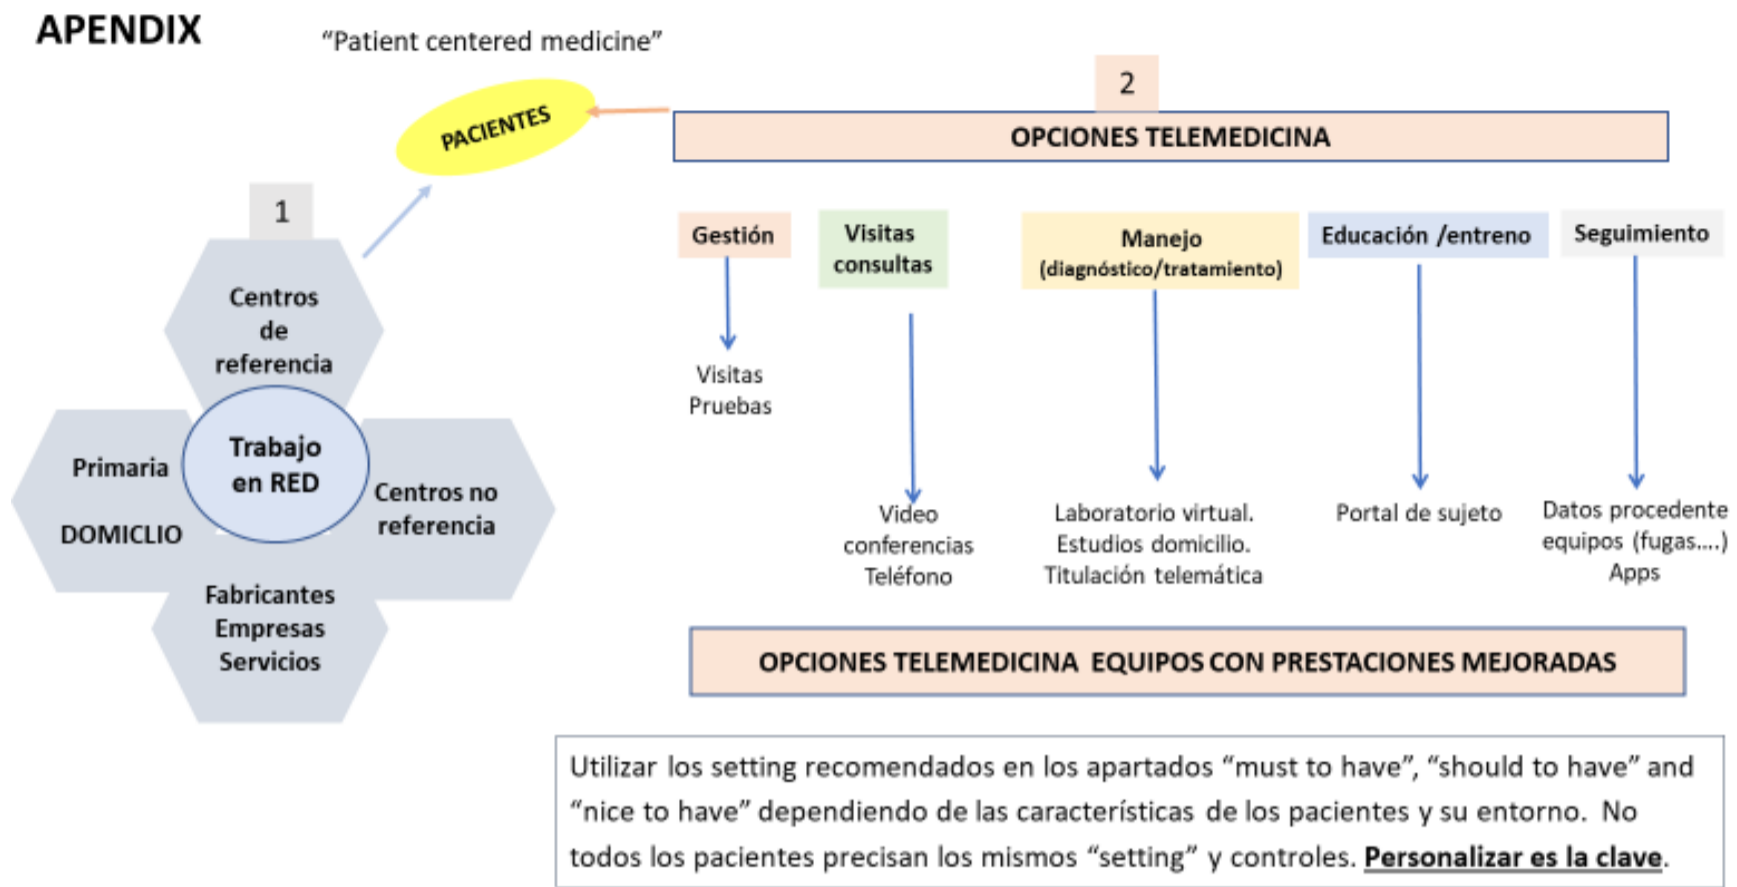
APENDIX

"Patient centered medicine"

PACIENTES

1

Centros de referencia

Trabajo en RED

Primaria

DOMICLIO

Centros no referencia

Fabricantes Empresas Servicios

2

OPCIONES TELEMEDICINA

Gestión

Visitas Pruebas

Visitas consultas

Video conferencias Teléfono

Manejo (diagnóstico/tratamiento)

Laboratorio virtual. Estudios domicilio. Titulación telemática

Educación /entreno

Portal de sujeto

Seguimiento

Datos procedente equipos (fugas....) Apps

OPCIONES TELEMEDICINA EQUIPOS CON PRESTACIONES MEJORADAS

Utilizar los setting recomendados en los apartados "must to have", "should to have" and "nice to have" dependiendo de las características de los pacientes y su entorno. No todos los pacientes precisan los mismos "setting" y controles. Personalizar es la clave.